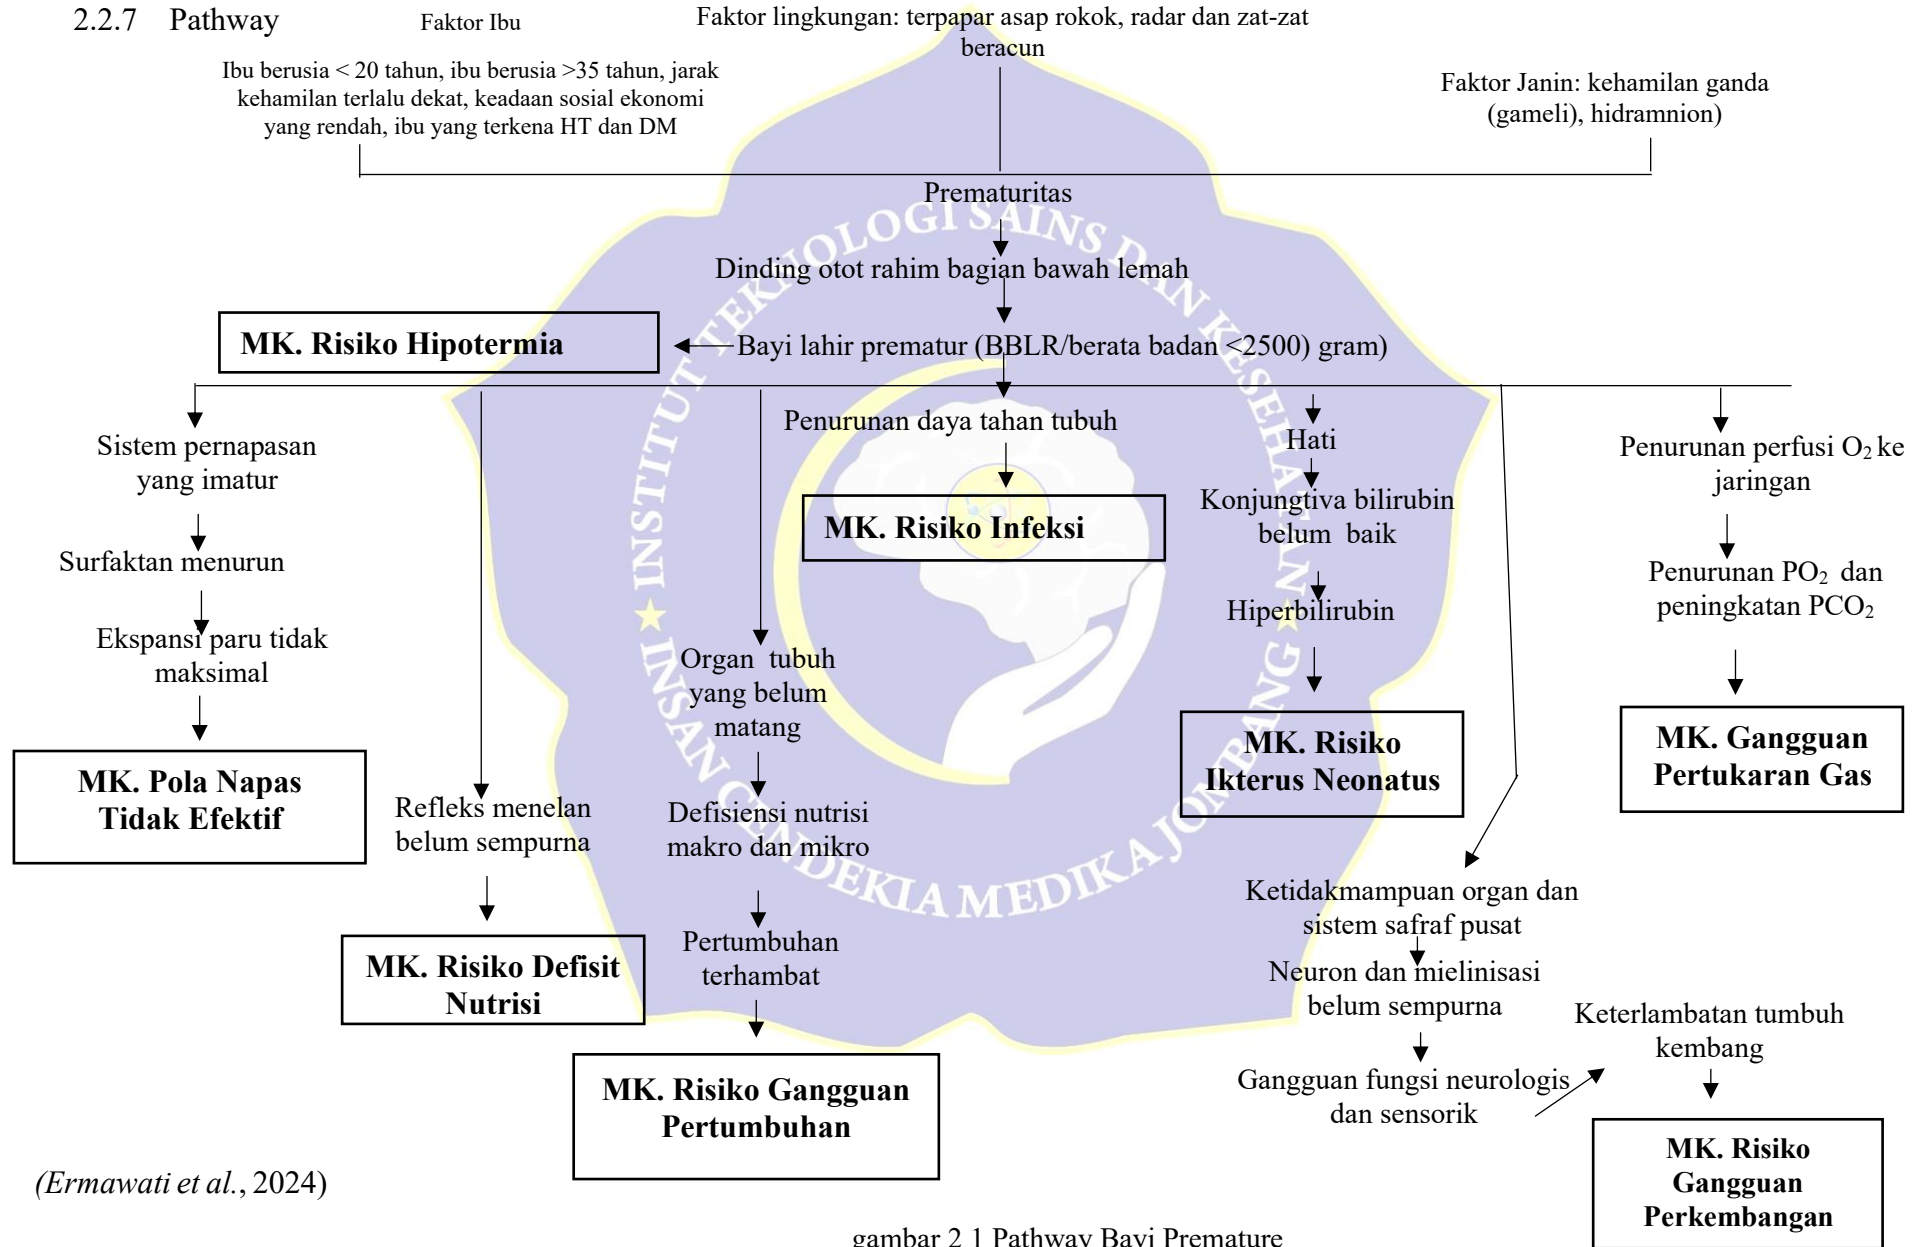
2.2.7 Pathway

Faktor Ibu

Ibu berusia < 20 tahun, ibu berusia >35 tahun, jarak kehamilan terlalu dekat, keadaan sosial ekonomi yang rendah, ibu yang terkena HT dan DM

Faktor lingkungan: terpapar asap rokok, radar dan zat-zat beracun

Faktor Janin: kehamilan ganda (gameli), hidramnion)

Prematuritas

Dinding otot rahim bagian bawah lemah

MK. Risiko Hipotermia

Bayi lahir prematur (BBLR/berata badan <2500) gram)

Sistem pernapasan yang imatur

Surfaktan menurun

Ekspansi paru tidak maksimal

MK. Pola Napas Tidak Efektif

Refleks menelan belum sempurna

MK. Risiko Defisit Nutrisi

Penurunan daya tahan tubuh

MK. Risiko Infeksi

Organ tubuh yang belum matang

Defisiensi nutrisi makro dan mikro

Pertumbuhan terhambat

MK. Risiko Gangguan Pertumbuhan

Hati

Konjungtiva bilirubin belum baik

Hiperbilirubin

MK. Risiko Ikterus Neonatus

Ketidakmampuan organ dan sistem safraf pusat

Neuron dan mielinisasi belum sempurna

Gangguan fungsi neurologis dan sensorik

Keterlambatan tumbuh kembang

MK. Risiko Gangguan Perkembangan

Penurunan perfusi $O_2$ ke jaringan

Penurunan $PO_2$ dan peningkatan $PCO_2$

MK. Gangguan Pertukaran Gas

(Ermawati et al., 2024)

gambar 2.1 Pathway Bayi Premature

INSTITUT TEKNOLOGI SAINS DAN KESEHATAN INSAN CENDEKIA MEDIKA JOMBANG